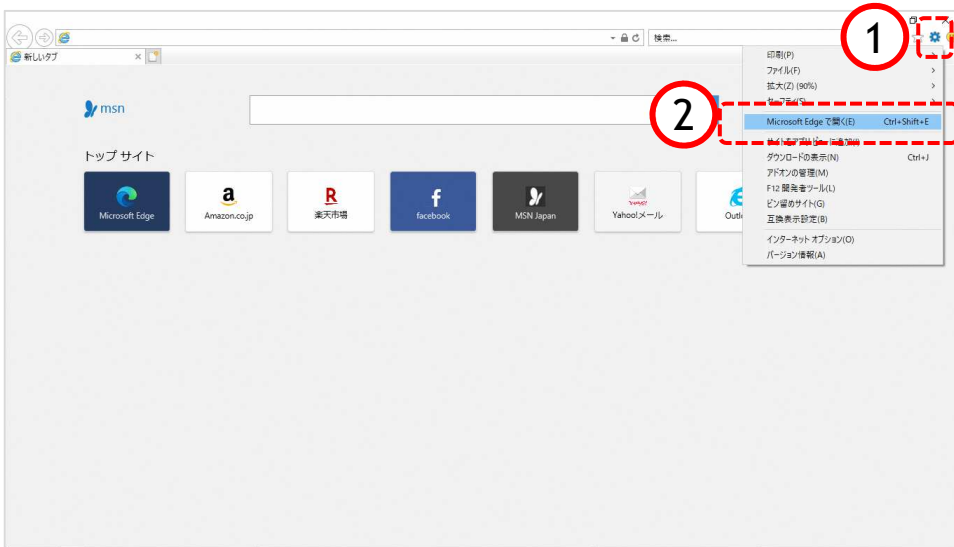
検索...

新しいタブ

msn

トップ サイト

Microsoft Edge

Amazon.co.jp

楽天市場

facebook

MSN Japan

Yahoo!メール

Outl

1

2

印刷(P)

ファイル(F)

拡大(Z) (90%)

セーフティ(S)

Microsoft Edge で開く(E) Ctrl+Shift+E

サイトをアプリ ビューに追加(I)

ダウンロードの表示(N) Ctrl+J

アドオンの管理(M)

F12 開発者ツール(L)

ピン留めサイト(G)

互換表示設定(B)

インターネット オプション(O)

バージョン情報(A)